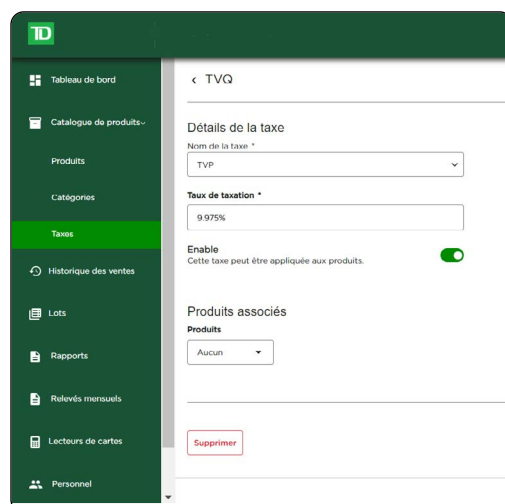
TD

Tableau de bord
Catalogue de produits
Produits
Catégories
Taxes
Historique des ventes
Lots
Rapports
Relevés mensuels
Lecteurs de cartes
Personnel

‹ TVQ

Détails de la taxe
Nom de la taxe *
TVP

Taux de taxation *
9.975%

Enable
Cette taxe peut être appliquée aux produits.

Produits associés
Produits
Aucun

Supprimer